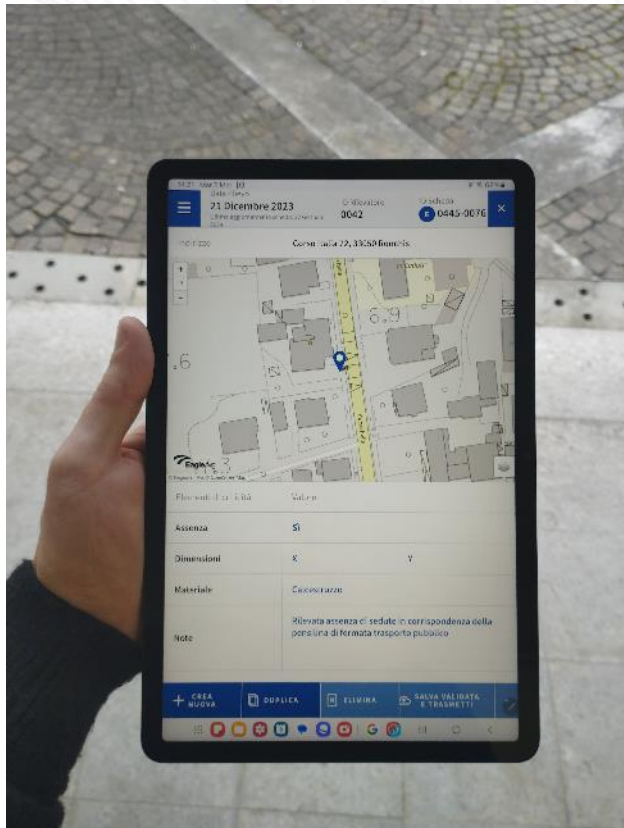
21 Dicembre 2023

0042

0445-0076

Corso Italia 22, 33050 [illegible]

Assenza | Sì

Dimensioni | X | Y

Materiale | Calcestruzzo

Note | Rilevata assenza di sedute in corrispondenza della pensilina di fermata trasporto pubblico

+ CREA NUOVA

DUPLICA

ELIMINA

SALVA VALIDATA E TRASMETTI